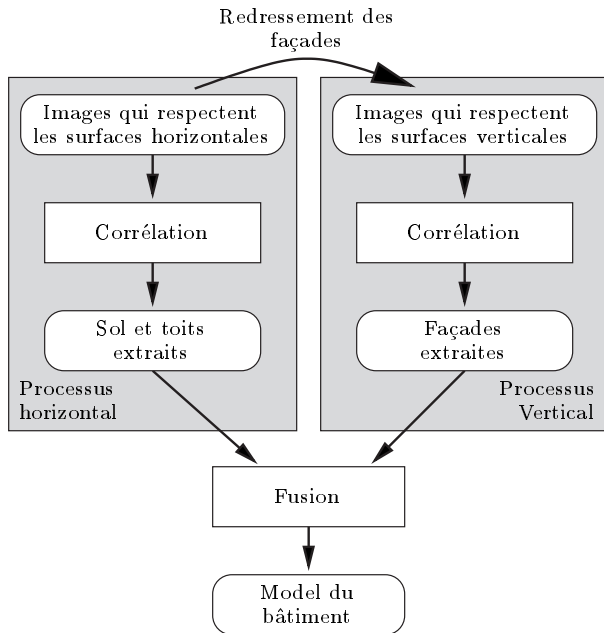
Redressement des façades

Images qui respectent les surfaces horizontales

Corrélation

Sol et toits extraits

Processus horizontal

Images qui respectent les surfaces verticales

Corrélation

Façades extraites

Processus Vertical

Fusion

Model du bâtiment